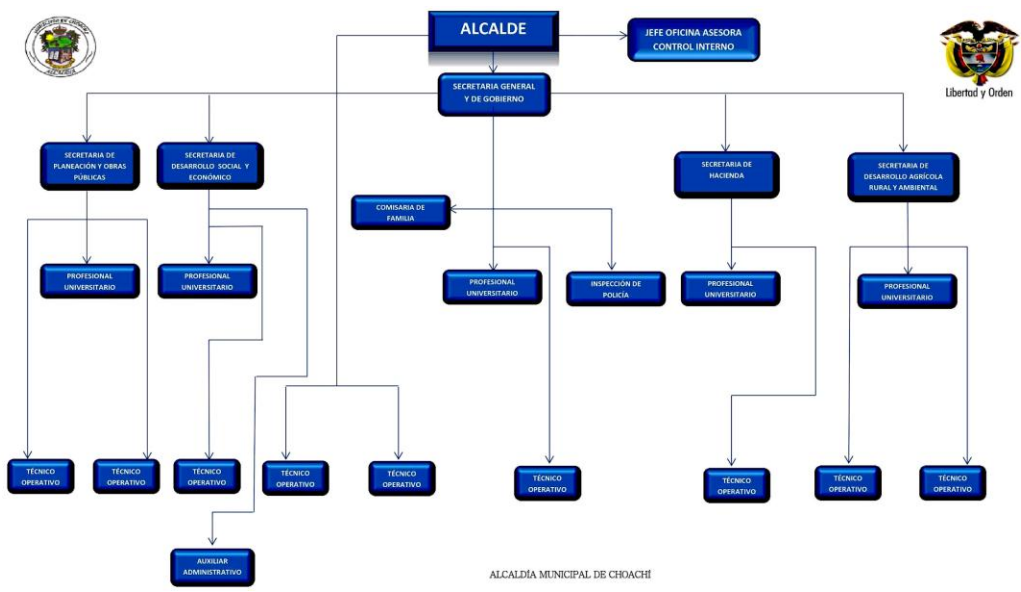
ALCALDE

JEFE OFICINA ASESORA CONTROL INTERNO

Libertad y Orden

SECRETARIA GENERAL Y DE GOBIERNO

SECRETARIA DE PLANEACIÓN Y OBRAS PÚBLICAS

SECRETARIA DE DESARROLLO SOCIAL Y ECONÓMICO

COMISARIA DE FAMILIA

SECRETARIA DE HACIENDA

SECRETARIA DE DESARROLLO AGRÍCOLA RURAL Y AMBIENTAL

PROFESIONAL UNIVERSITARIO

PROFESIONAL UNIVERSITARIO

PROFESIONAL UNIVERSITARIO

INSPECCIÓN DE POLICÍA

PROFESIONAL UNIVERSITARIO

PROFESIONAL UNIVERSITARIO

TÉCNICO OPERATIVO

TÉCNICO OPERATIVO

TÉCNICO OPERATIVO

TÉCNICO OPERATIVO

TÉCNICO OPERATIVO

TÉCNICO OPERATIVO

TÉCNICO OPERATIVO

TÉCNICO OPERATIVO

TÉCNICO OPERATIVO

AUXILIAR ADMINISTRATIVO

ALCALDÍA MUNICIPAL DE CHOACHÍ